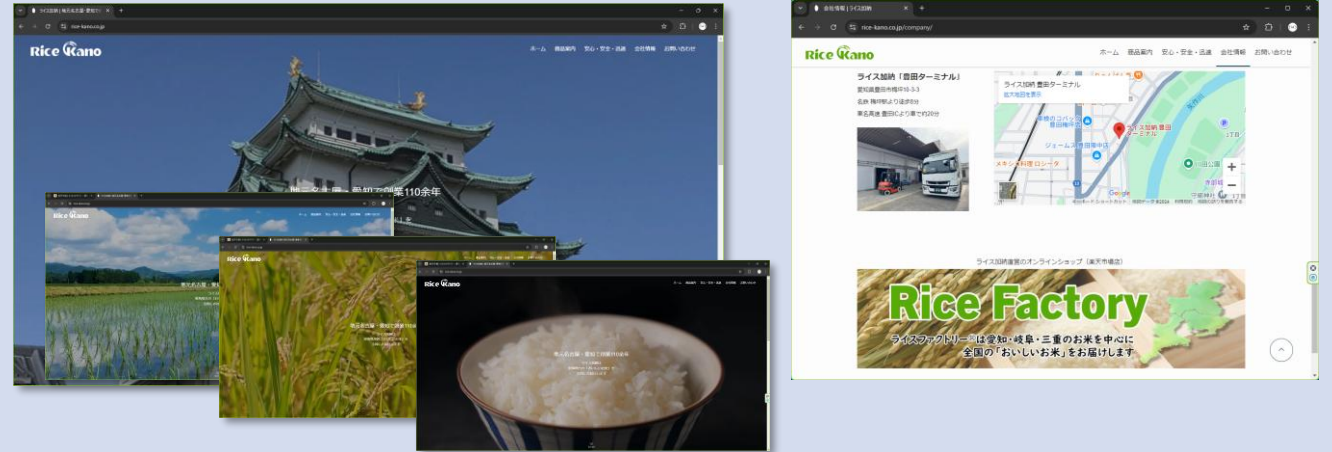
ライス加納 | 株式会社 名古屋・愛知で創業
rice-kano.co.jp
Rice Kano
ホーム 商品案内 安心・安全・迅速 会社情報 お問い合わせ
地元名古屋・愛知で創業110余年

会社情報 | ライス加納
rice-kano.co.jp/company/
Rice Kano
ホーム 商品案内 安心・安全・迅速 会社情報 お問い合わせ
ライス加納「豊田ターミナル」
愛知県豊田市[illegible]
名鉄 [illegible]
東名高速 豊田ICより車で約20分
ライス加納 豊田ターミナル
拡大地図を表示
ジョームス豊田
メキシコ料理ロシータ
Google
ライス加納直営のオンラインショップ（楽天市場店）
Rice Factory
ライスファクトリーは愛知・岐阜・三重のお米を中心に
全国の「おいしいお米」をお届けします